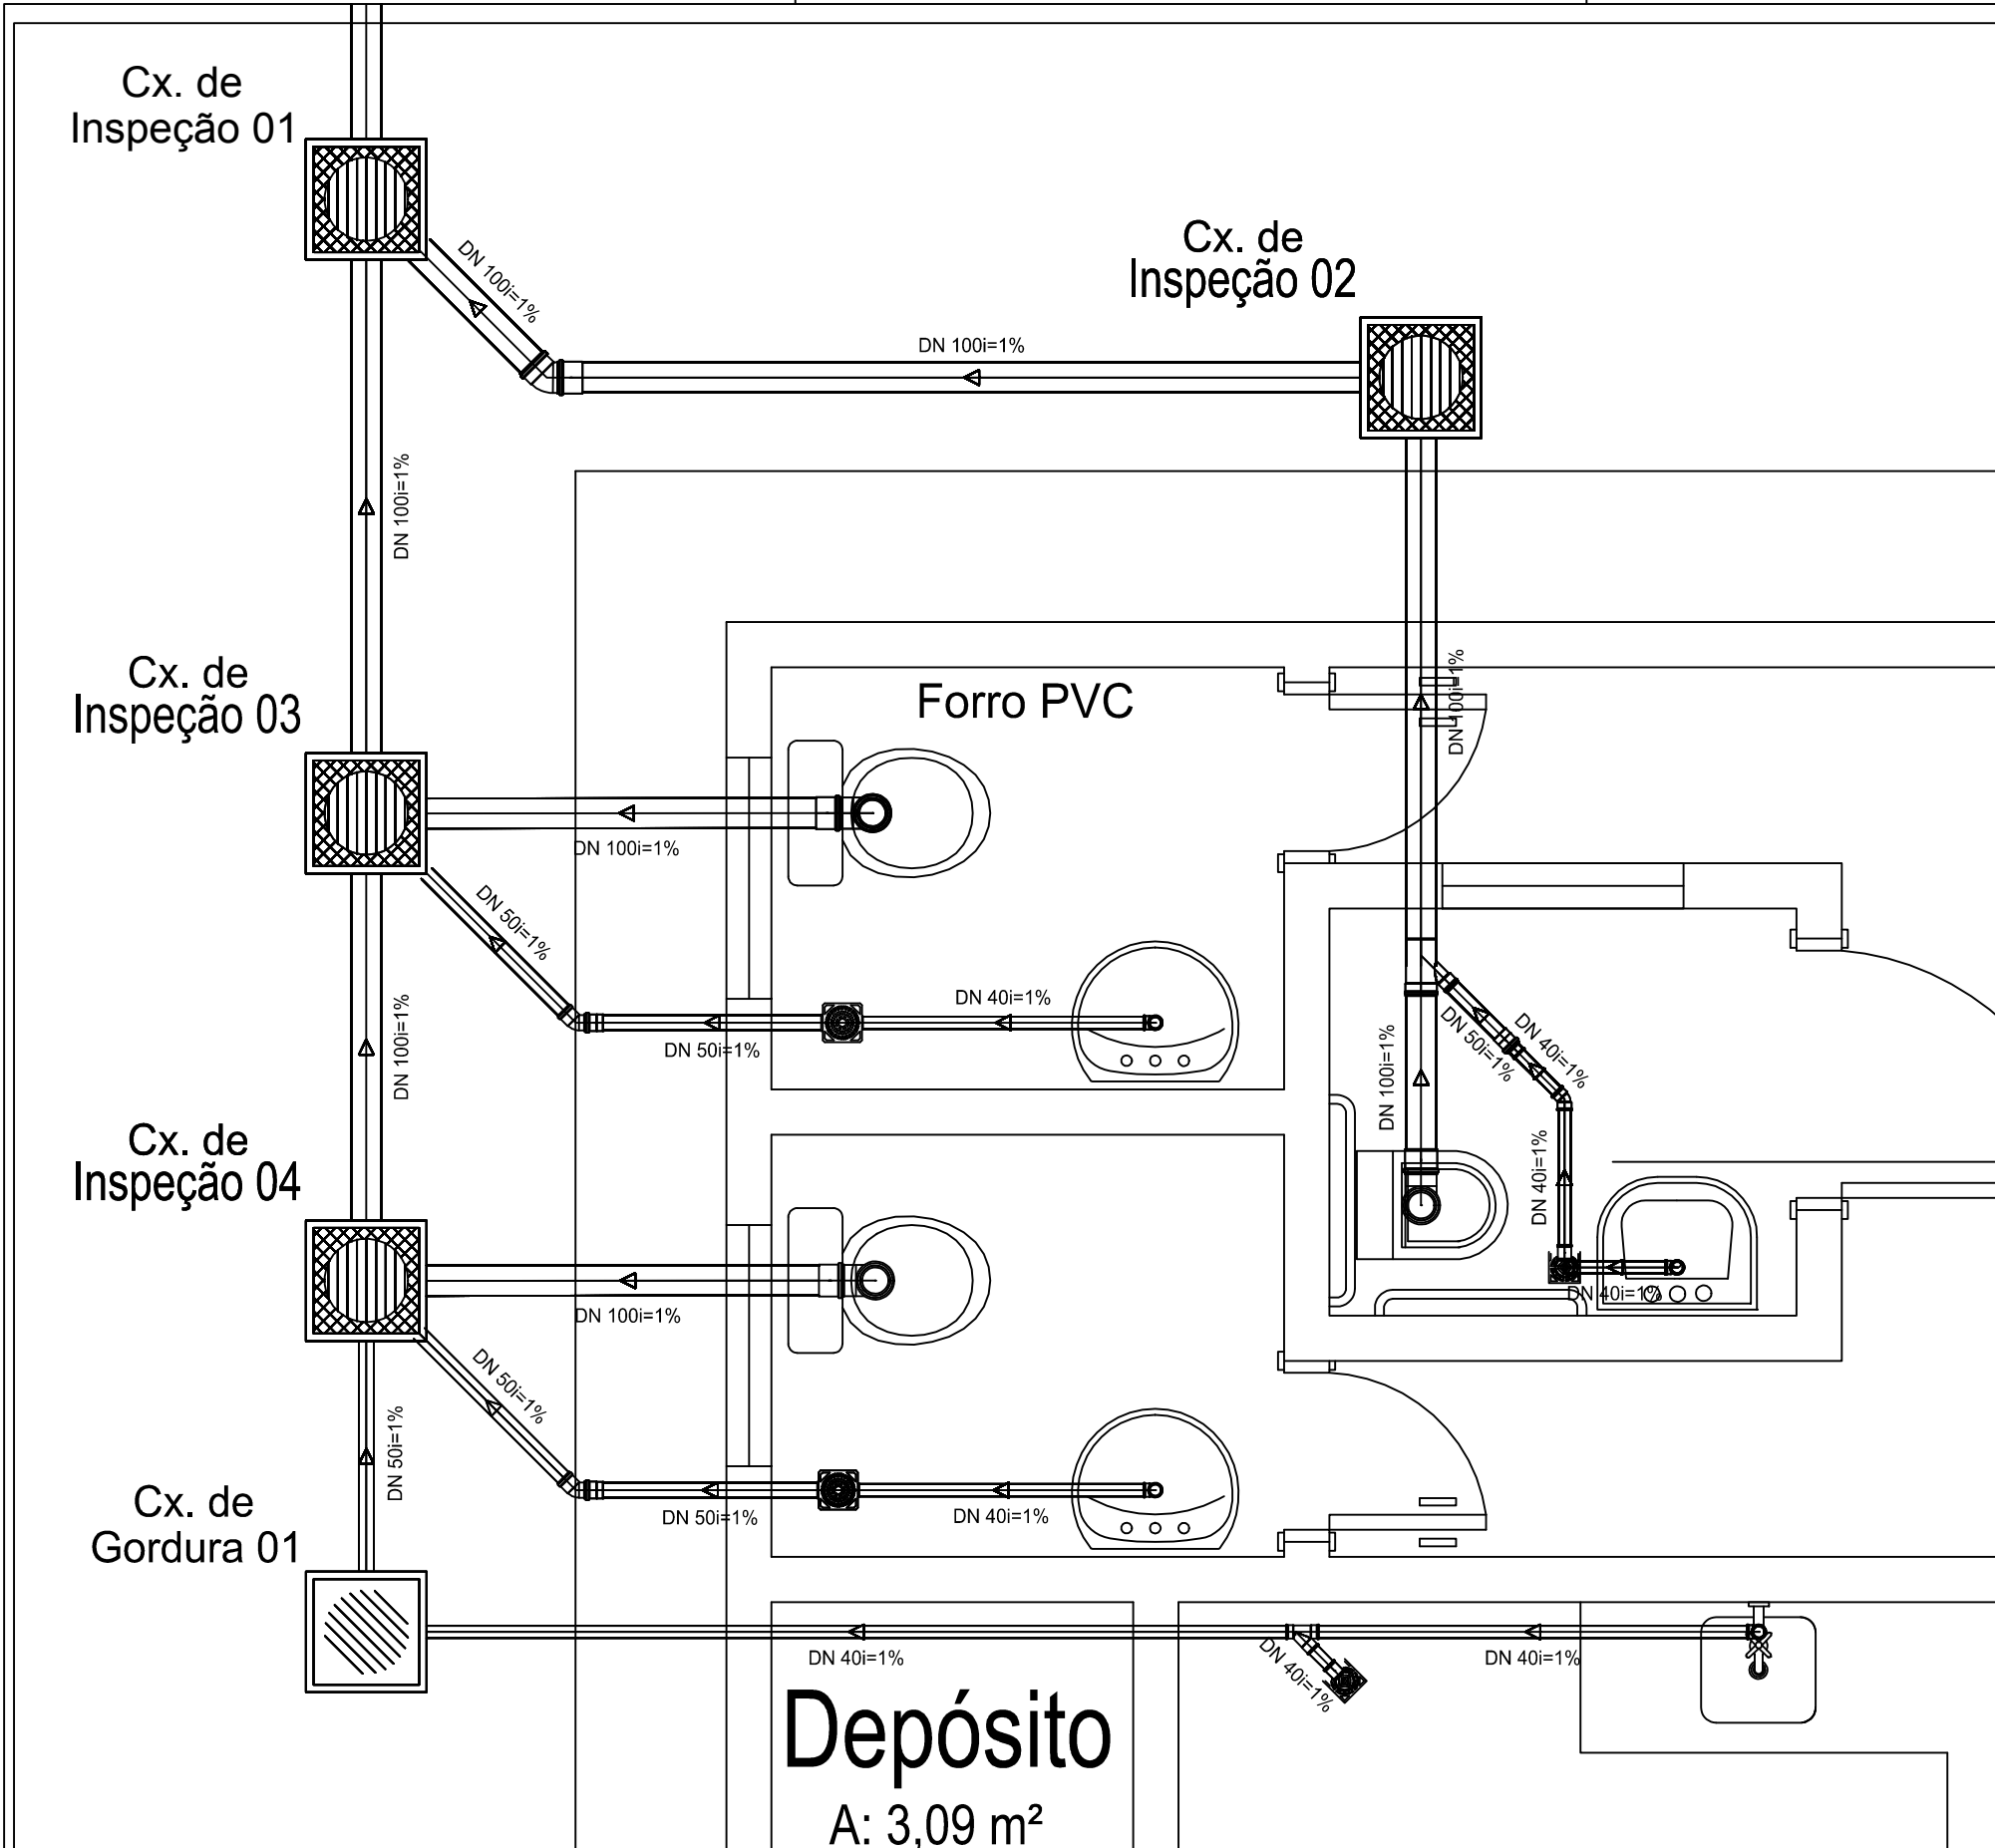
Cx. de
Inspeção 01

DN 100i=1%

Cx. de
Inspeção 02

DN 100i=1%

DN 100i=1%

Cx. de
Inspeção 03

Forro PVC

DN 100i=1%

DN 100i=1%

DN 50i=1%

DN 40i=1%

DN 50i=1%

DN 100i=1%

DN 50i=1%

DN 40i=1%

DN 100i=1%

DN 40i=1%

Cx. de
Inspeção 04

DN 100i=1%

DN 40i=1%

DN 50i=1%

DN 50i=1%

DN 50i=1%

DN 40i=1%

Cx. de
Gordura 01

DN 40i=1%

DN 40i=1%

DN 40i=1%

Depósito
A: 3,09 m²